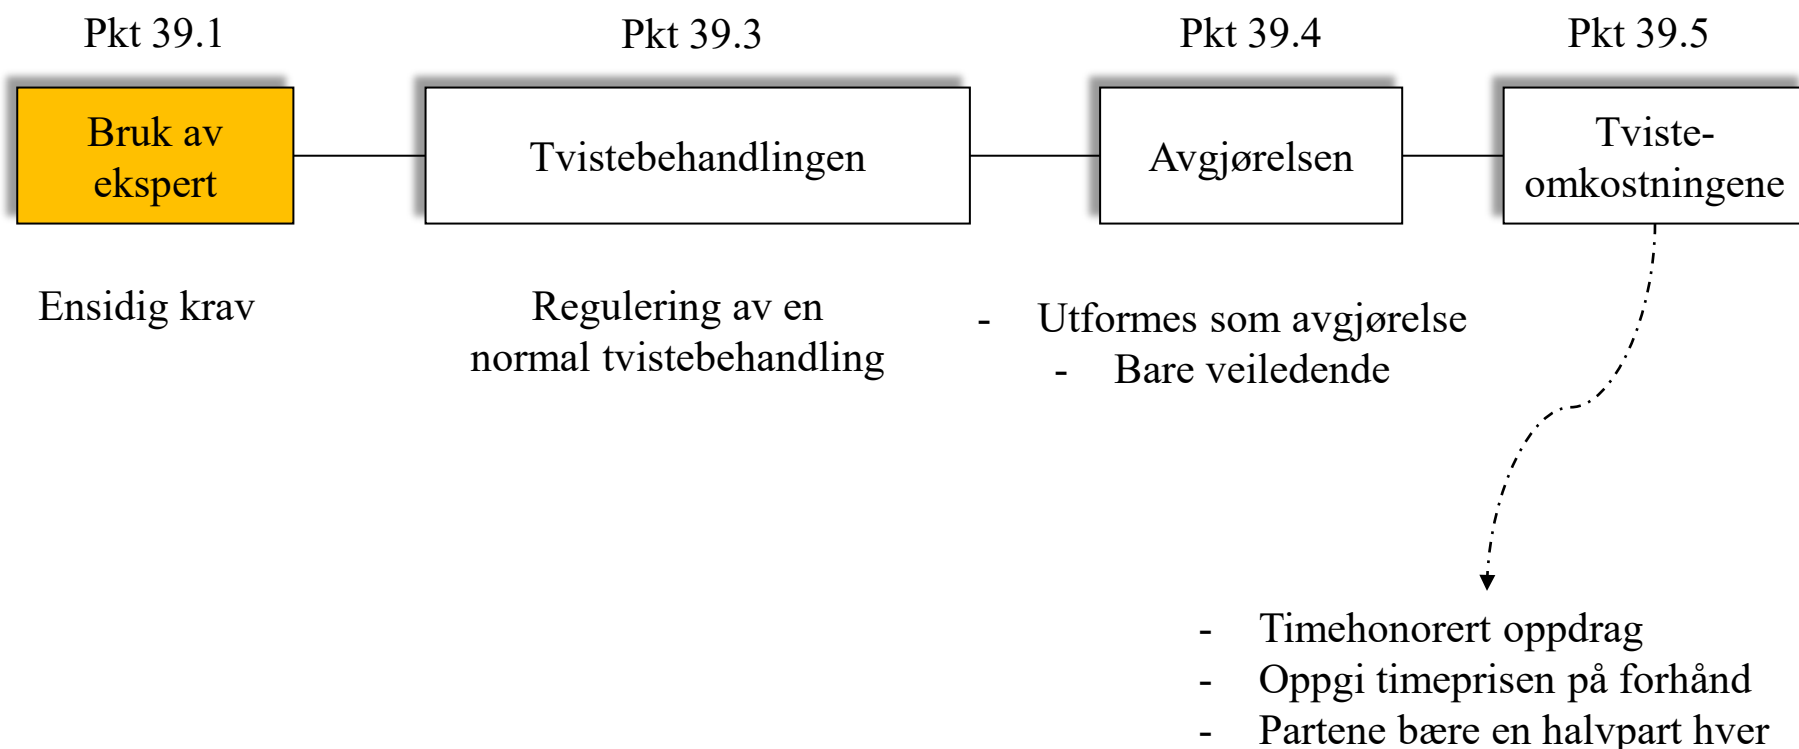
Pkt 39.1

Bruk av ekspert

Ensidig krav

Pkt 39.3

Tvistebehandlingen

Regulering av en normal tvistebehandling

Pkt 39.4

Avgjørelsen

- Utformes som avgjørelse
- Bare veiledende

Pkt 39.5

Tviste-omkostningene

- Timehonorert oppdrag
- Oppgi timeprisen på forhånd
- Partene bære en halvpart hver